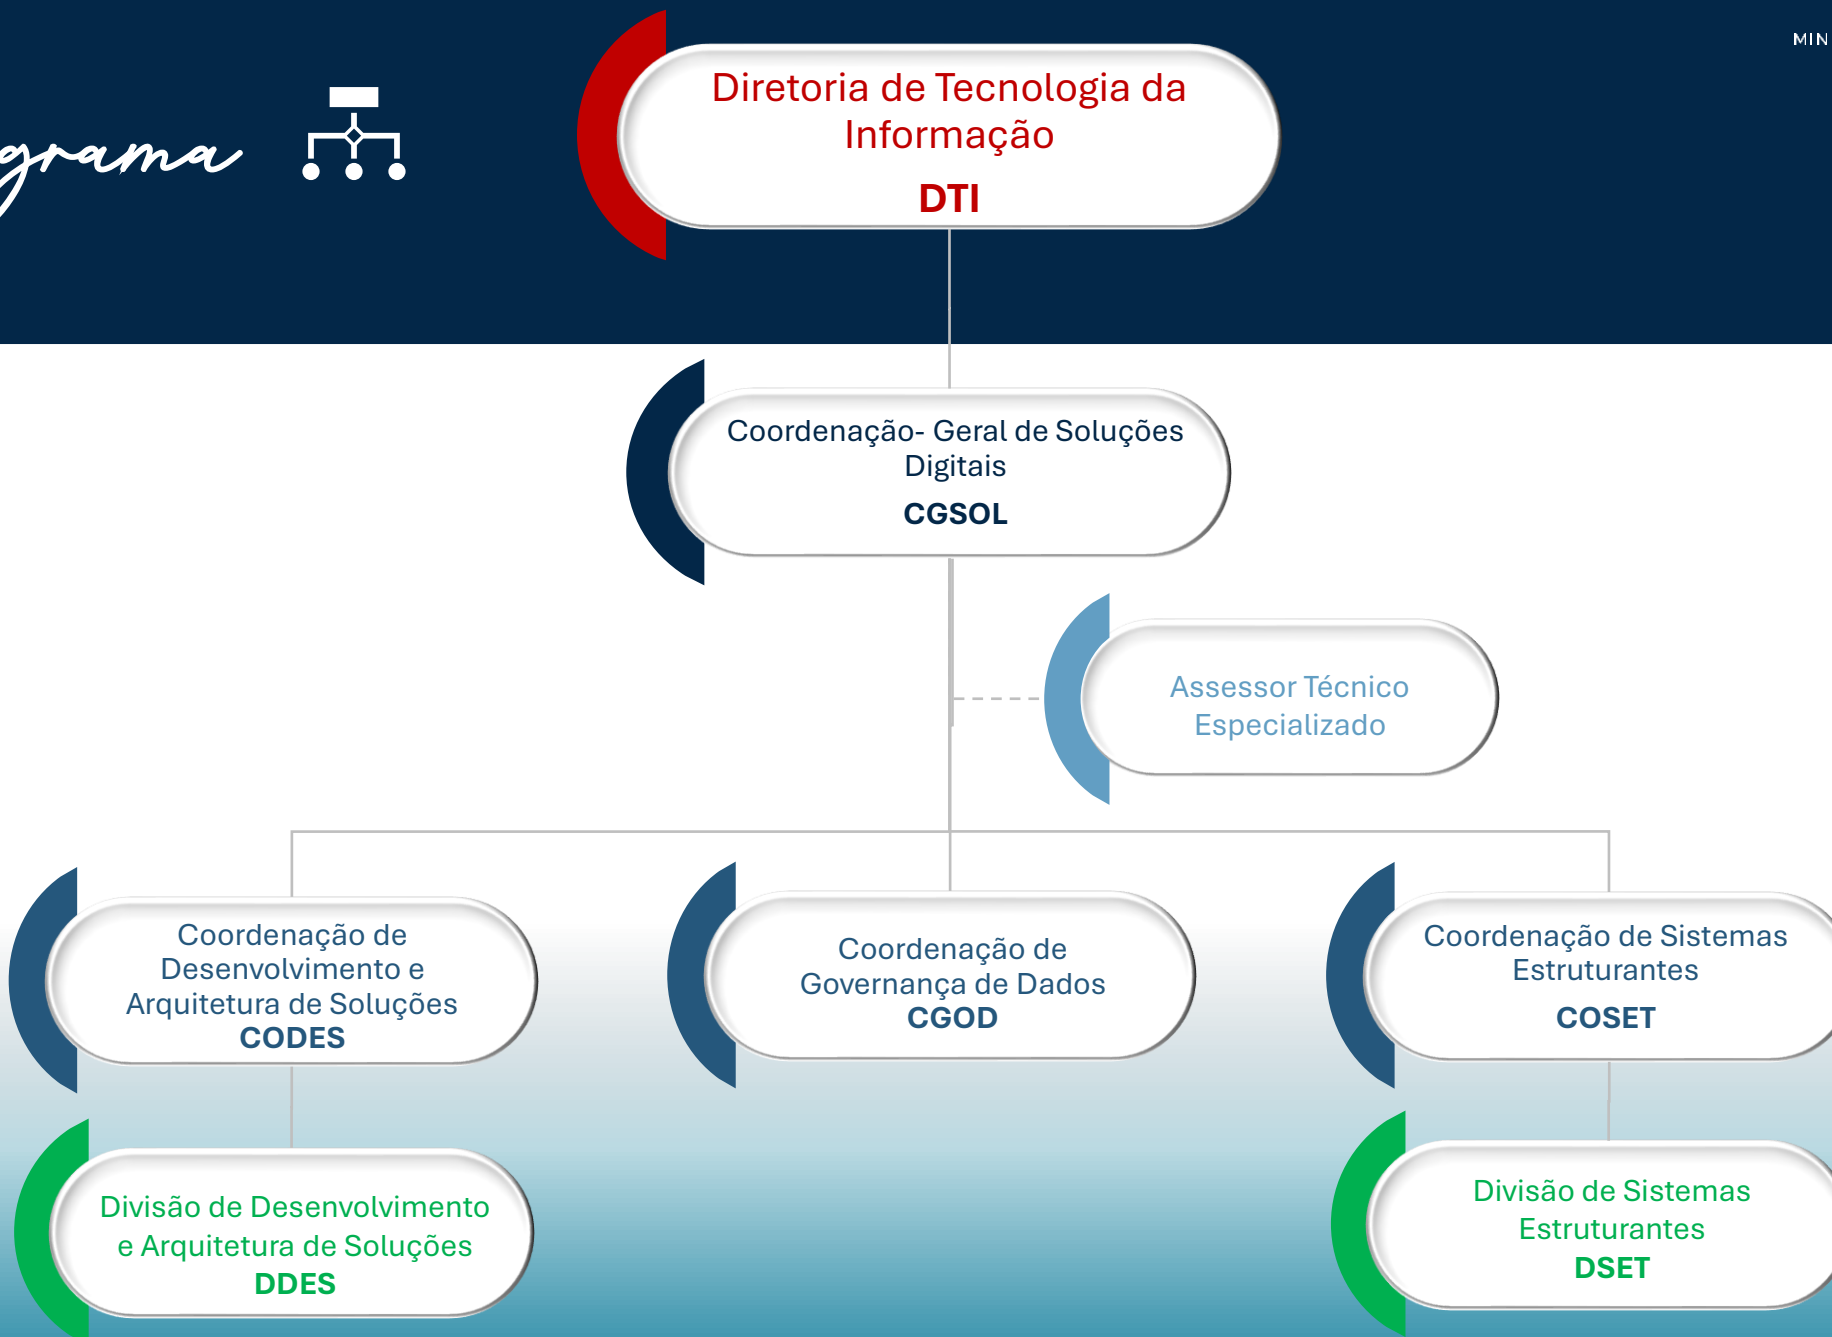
grama

MIN

Diretoria de Tecnologia da Informação
DTI

Coordenação- Geral de Soluções Digitais
CGSOL

Assessor Técnico Especializado

Coordenação de Desenvolvimento e Arquitetura de Soluções
CODES

Coordenação de Governança de Dados
CGOD

Coordenação de Sistemas Estruturantes
COSET

Divisão de Desenvolvimento e Arquitetura de Soluções
DDES

Divisão de Sistemas Estruturantes
DSET